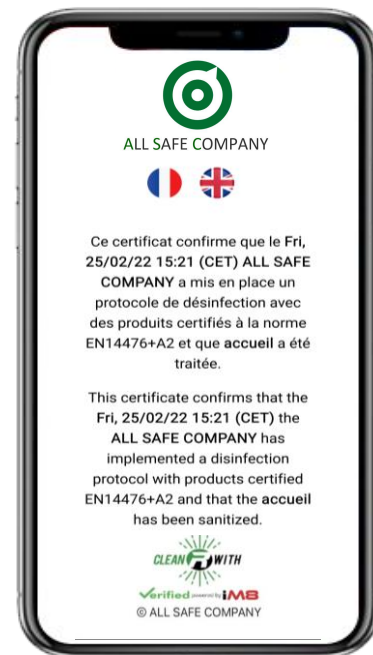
ALL SAFE COMPANY

Ce certificat confirme que le Fri, 25/02/22 15:21 (CET) ALL SAFE COMPANY a mis en place un protocole de désinfection avec des produits certifiés à la norme EN14476+A2 et que accueil a été traitée.

This certificate confirms that the Fri, 25/02/22 15:21 (CET) the ALL SAFE COMPANY has implemented a disinfection protocol with products certified EN14476+A2 and that the accueil has been sanitized.

CLEAN WITH

Verified powered by iM8

© ALL SAFE COMPANY